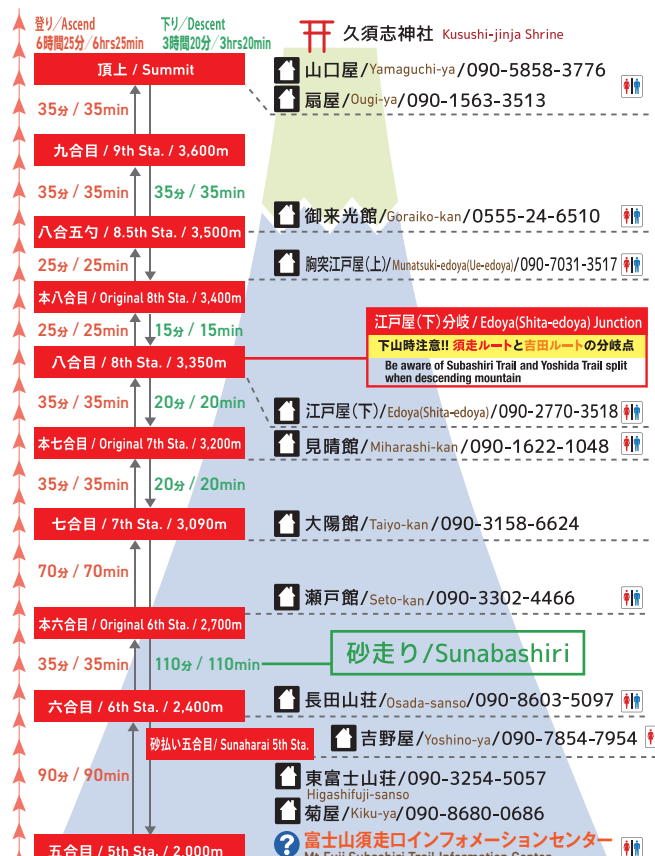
登り／Ascend
6時間25分／6hrs25min

下り／Descent
3時間20分／3hrs20min

久須志神社 Kusushi-jinja Shrine

頂上 / Summit

山口屋/Yamaguchi-ya/090-5858-3776
扇屋/Ougi-ya/090-1563-3513

35分 / 35min

九合目 / 9th Sta. / 3,600m

35分 / 35min
35分 / 35min

御来光館/Goraiko-kan/0555-24-6510

八合五勺 / 8.5th Sta. / 3,500m

胸突江戸屋(上)/Munatsuki-edoya(Ue-edoya)/090-7031-3517

25分 / 25min

本八合目 / Original 8th Sta. / 3,400m

25分 / 25min
15分 / 15min

江戸屋(下)分岐 / Edoya(Shita-edoya) Junction
下山時注意!! 須走ルートと吉田ルートの分岐点
Be aware of Subashiri Trail and Yoshida Trail split when descending mountain

八合目 / 8th Sta. / 3,350m

35分 / 35min
20分 / 20min

江戸屋(下)/Edoya(Shita-edoya)/090-2770-3518

本七合目 / Original 7th Sta. / 3,200m

見晴館/Miharashi-kan/090-1622-1048

35分 / 35min
20分 / 20min

七合目 / 7th Sta. / 3,090m

大陽館/Taiyo-kan/090-3158-6624

70分 / 70min

瀬戸館/Seto-kan/090-3302-4466

本六合目 / Original 6th Sta. / 2,700m

砂走り/Sunabashiri

35分 / 35min
110分 / 110min

六合目 / 6th Sta. / 2,400m

長田山荘/Osada-sanso/090-8603-5097

砂払い五合目/ Sunaharai 5th Sta.

吉野屋/Yoshino-ya/090-7854-7954

90分 / 90min

東富士山荘/090-3254-5057
Higashifuji-sanso
菊屋/Kiku-ya/090-8680-0686

五合目 / 5th Sta. / 2,000m

富士山須走口インフォメーションセンター
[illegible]